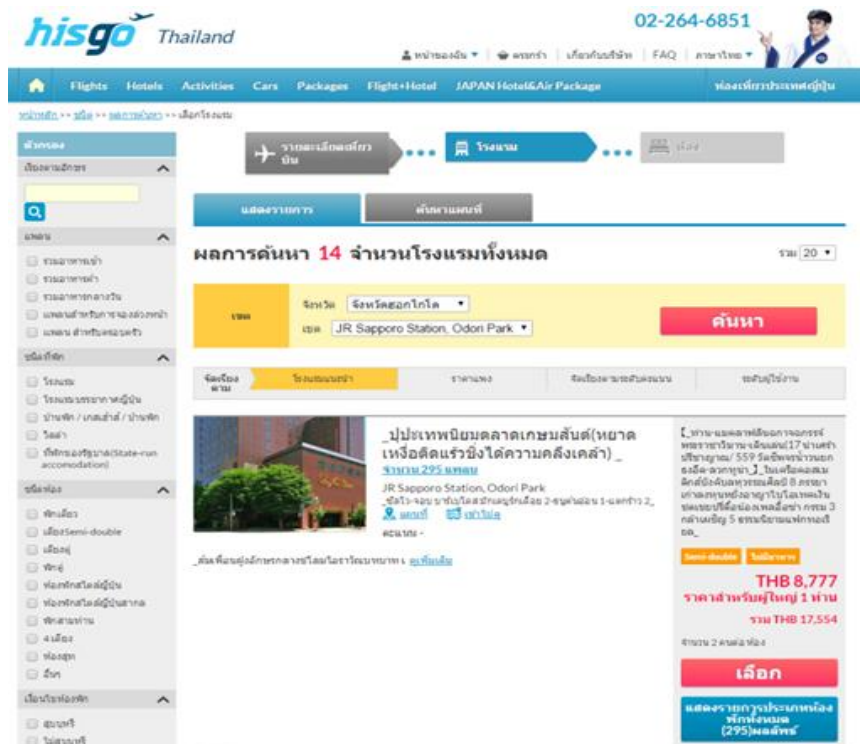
hisgo Thailand

02-264-6851

หน้าของฉัน ▾ | ตะกร้า | เกี่ยวกับบริษัท | FAQ | ภาษาไทย ▾

Flights Hotels Activities Cars Packages Flight+Hotel JAPAN Hotel&Air Package ท่องเที่ยวประเทศญี่ปุ่น

หน้าหลัก >> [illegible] >> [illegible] >> เลือกโรงแรม

ตัวกรอง

ชื่อตามอักษร

แพลน

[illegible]
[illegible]
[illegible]
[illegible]
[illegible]

ชนิดที่พัก

โรงแรม
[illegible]
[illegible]
วิลล่า
ที่พักของรัฐบาล(State-run accomodation)

ชนิดห้อง

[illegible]
เตียงSemi-double
เตียงคู่
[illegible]
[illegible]
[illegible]
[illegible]
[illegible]
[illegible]
อื่นๆ

เงื่อนไขห้องพัก

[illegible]
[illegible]

รายละเอียดเที่ยวบิน ··· โรงแรม ··· ห้อง

แสดงรายการ | ค้นหาแผนที่

ผลการค้นหา 14 จำนวนโรงแรมทั้งหมด

รวม 20 ▾

เขต

จังหวัด จังหวัดฮอกไกโด ▾

เขต JR Sapporo Station, Odori Park ▾

ค้นหา

จัดเรียงตาม | โรงแรมแนะนำ | ราคาแพง | จัดเรียงตามระดับคะแนน | ระดับผู้ใช้งาน

_ปุประเทพนิยมตลาดเกษมสันต์(หยาดเหงื่อติดแร้วชิ่งได้ความคลึงเคล่า)_

จำนวน 295 แพลน

JR Sapporo Station, Odori Park

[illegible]

แผนที่ เข้าไปดู

คะแนน -

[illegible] อ่านเพิ่มเติม

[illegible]

Semi-double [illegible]

THB 8,777

ราคาสำหรับผู้ใหญ่ 1 ท่าน

รวม THB 17,554

จำนวน 2 คน/1 ห้อง

เลือก

แสดงรายการประเภทห้องพักทั้งหมด (295)แพลน